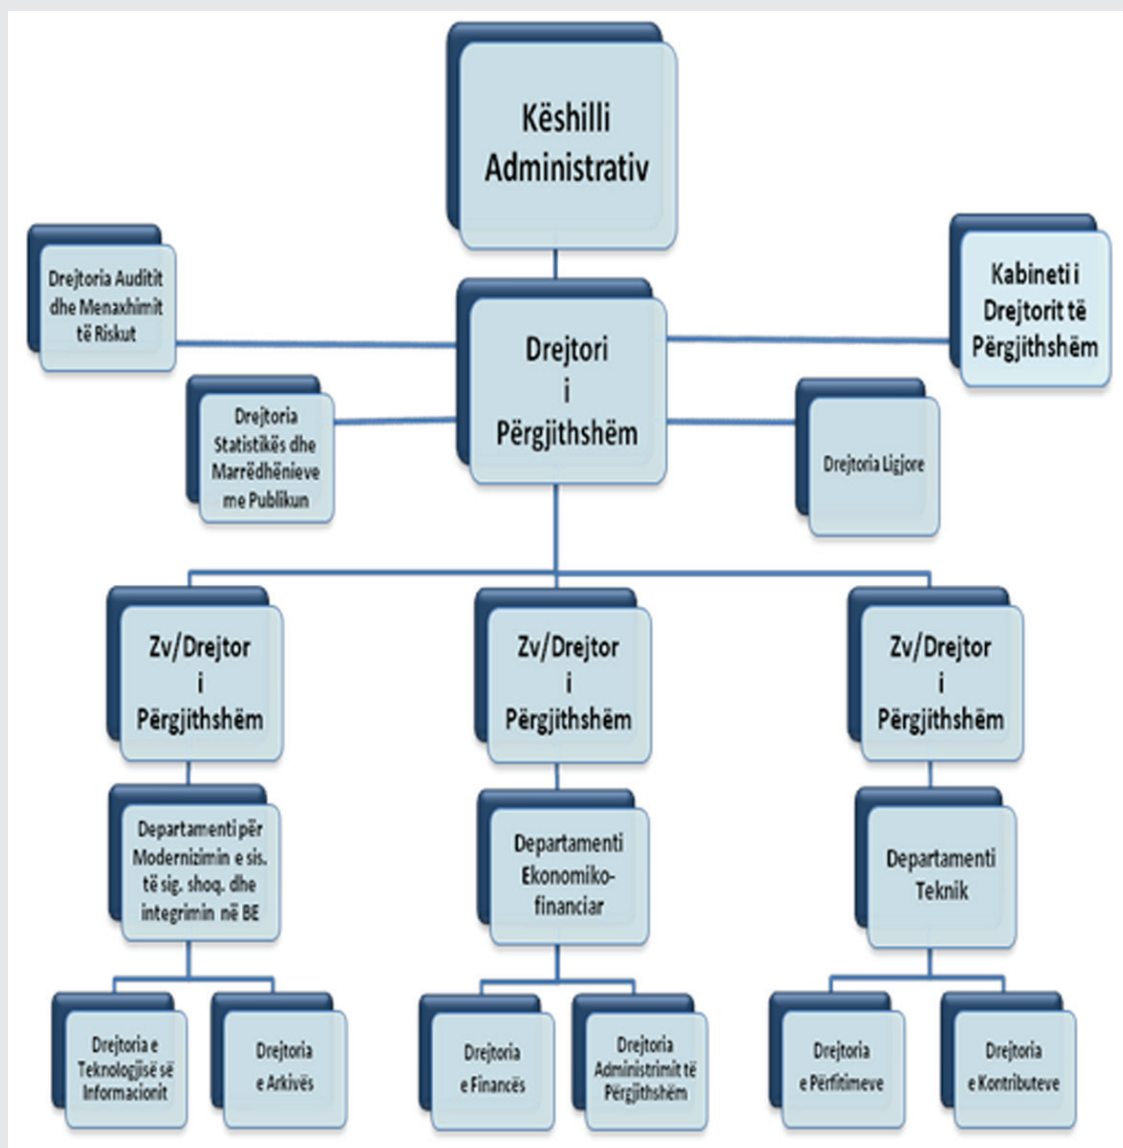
Këshilli Administrativ

Drejtoria Auditit dhe Menaxhimit të Riskut

Kabineti i Drejtorit të Përgjithshëm

Drejtori i Përgjithshëm

Drejtoria Statistikës dhe Marrëdhënieve me Publikun

Drejtoria Ligjore

Zv/Drejtor i Përgjithshëm

Zv/Drejtor i Përgjithshëm

Zv/Drejtor i Përgjithshëm

Departamenti për Modernizimin e sis. të sig. shoq. dhe integrimin në BE

Departamenti Ekonomiko-financiar

Departamenti Teknik

Drejtoria e Teknologjisë së Informacionit

Drejtoria e Arkivës

Drejtoria e Financës

Drejtoria Administrimit të Përgjithshëm

Drejtoria e Përfitimeve

Drejtoria e Kontributeve